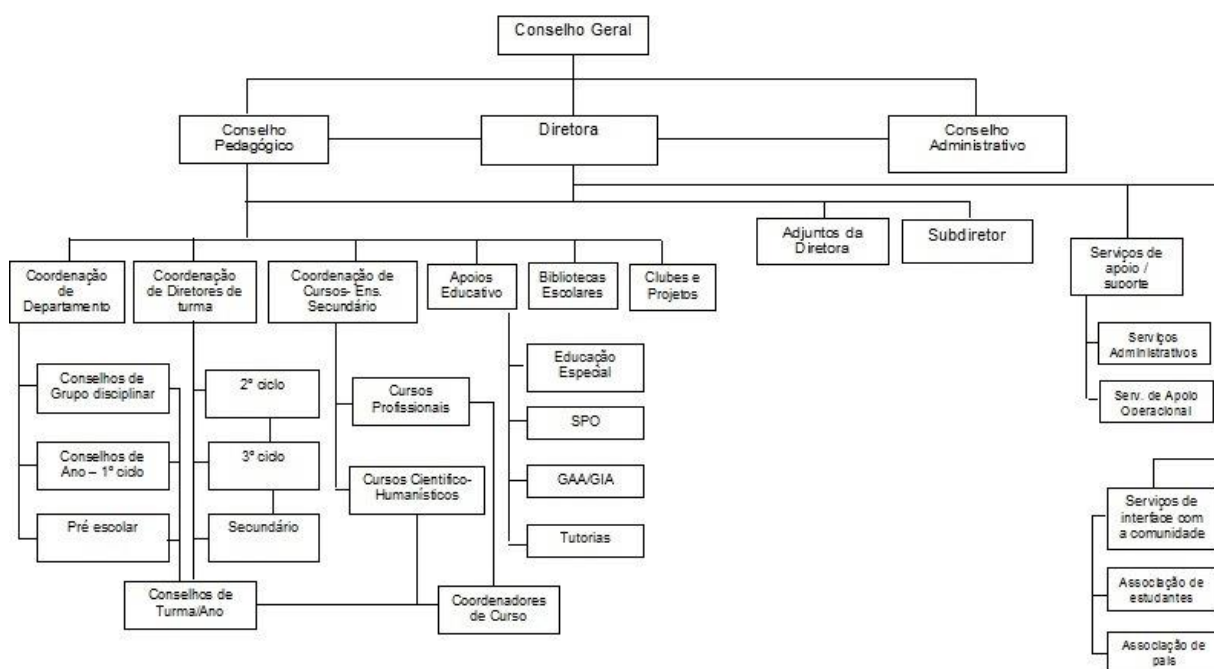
Conselho Geral

Conselho Pedagógico

Diretora

Conselho Administrativo

Adjuntos da Diretora

Subdiretor

Serviços de apoio / suporte

Serviços Administrativos

Serv. de Apoio Operacional

Coordenação de Departamento

Coordenação de Diretores de turma

Coordenação de Cursos- Ens. Secundário

Apoios Educativo

Bibliotecas Escolares

Clubes e Projetos

Conselhos de Grupo disciplinar

Conselhos de Ano – 1º ciclo

Pré escolar

2º ciclo

3º ciclo

Secundário

Cursos Profissionais

Cursos Científico-Humanísticos

Educação Especial

SPO

GAA/GIA

Tutorias

Conselhos de Turma/Ano

Coordenadores de Curso

Serviços de interface com a comunidade

Associação de estudantes

Associação de pais